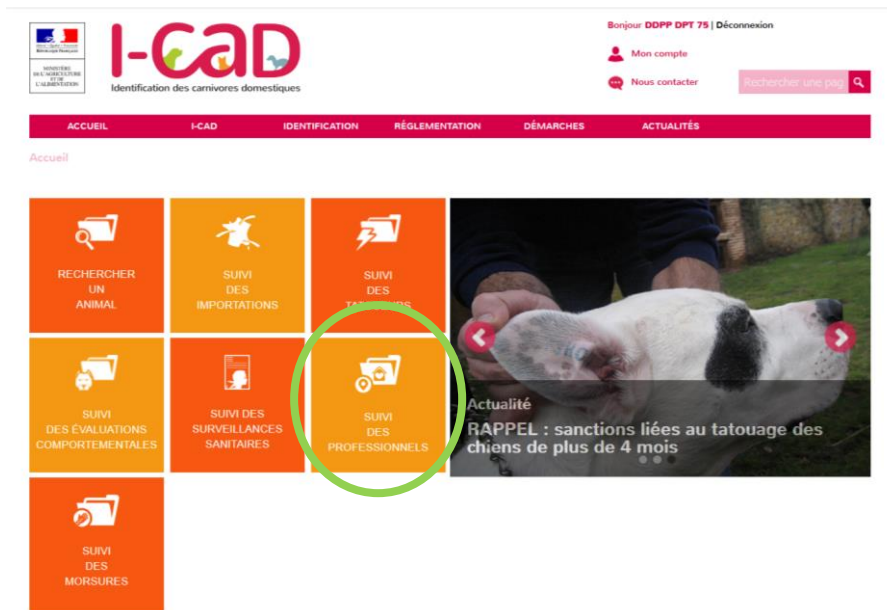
MINISTÈRE DE L'AGRICULTURE ET DE L'ALIMENTATION

I-CAD
Identification des carnivores domestiques

Bonjour DDPP DPT 75 | Déconnexion
Mon compte
Nous contacter
Rechercher une pag

ACCUEIL
I-CAD
IDENTIFICATION
RÉGLEMENTATION
DÉMARCHES
ACTUALITÉS

Accueil

RECHERCHER UN ANIMAL

SUIVI DES IMPORTATIONS

SUIVI DES TA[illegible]

SUIVI DES ÉVALUATIONS COMPORTEMENTALES

SUIVI DES SURVEILLANCES SANITAIRES

SUIVI DES PROFESSIONNELS

SUIVI DES MORSURES

Actualité
RAPPEL : sanctions liées au tatouage des chiens de plus de 4 mois